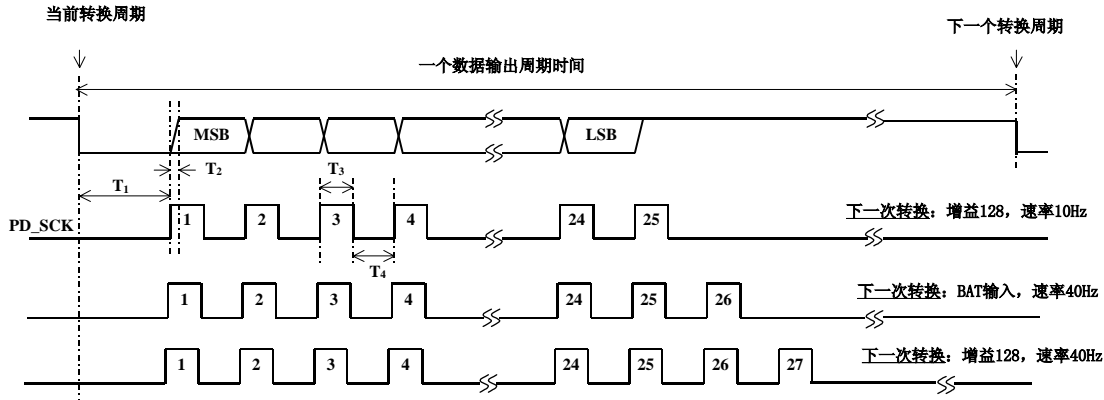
当前转换周期

下一个转换周期

一个数据输出周期时间

MSB

LSB

$T_1$

$T_2$

$T_3$

$T_4$

PD_SCK

1 2 3 4 24 25

下一次转换：增益128，速率10Hz

1 2 3 4 24 25 26

下一次转换：BAT输入，速率40Hz

1 2 3 4 24 25 26 27

下一次转换：增益128，速率40Hz